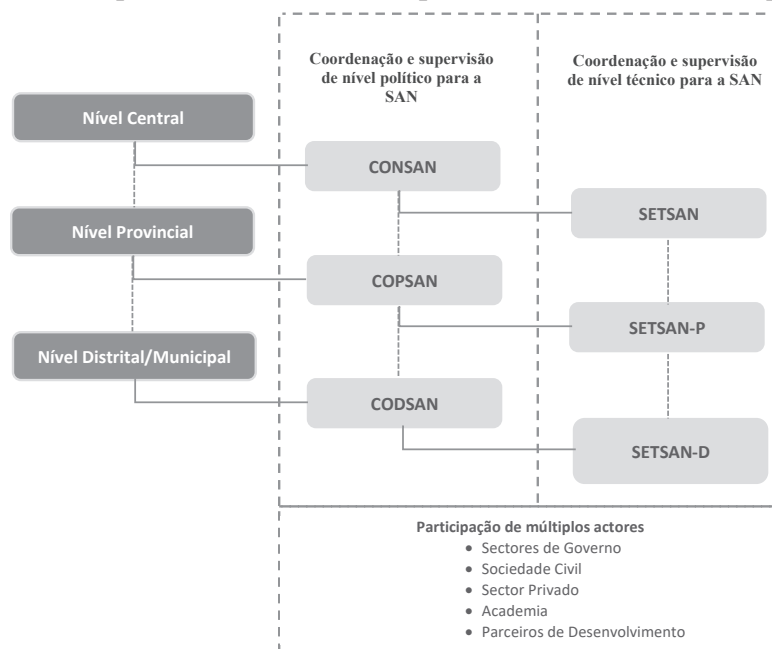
Coordenação e supervisão de nível político para a SAN

Coordenação e supervisão de nível técnico para a SAN

Nível Central

CONSAN

SETSAN

Nível Provincial

COPSAN

SETSAN-P

Nível Distrital/Municipal

CODSAN

SETSAN-D

Participação de múltiplos actores
• Sectores de Governo
• Sociedade Civil
• Sector Privado
• Academia
• Parceiros de Desenvolvimento